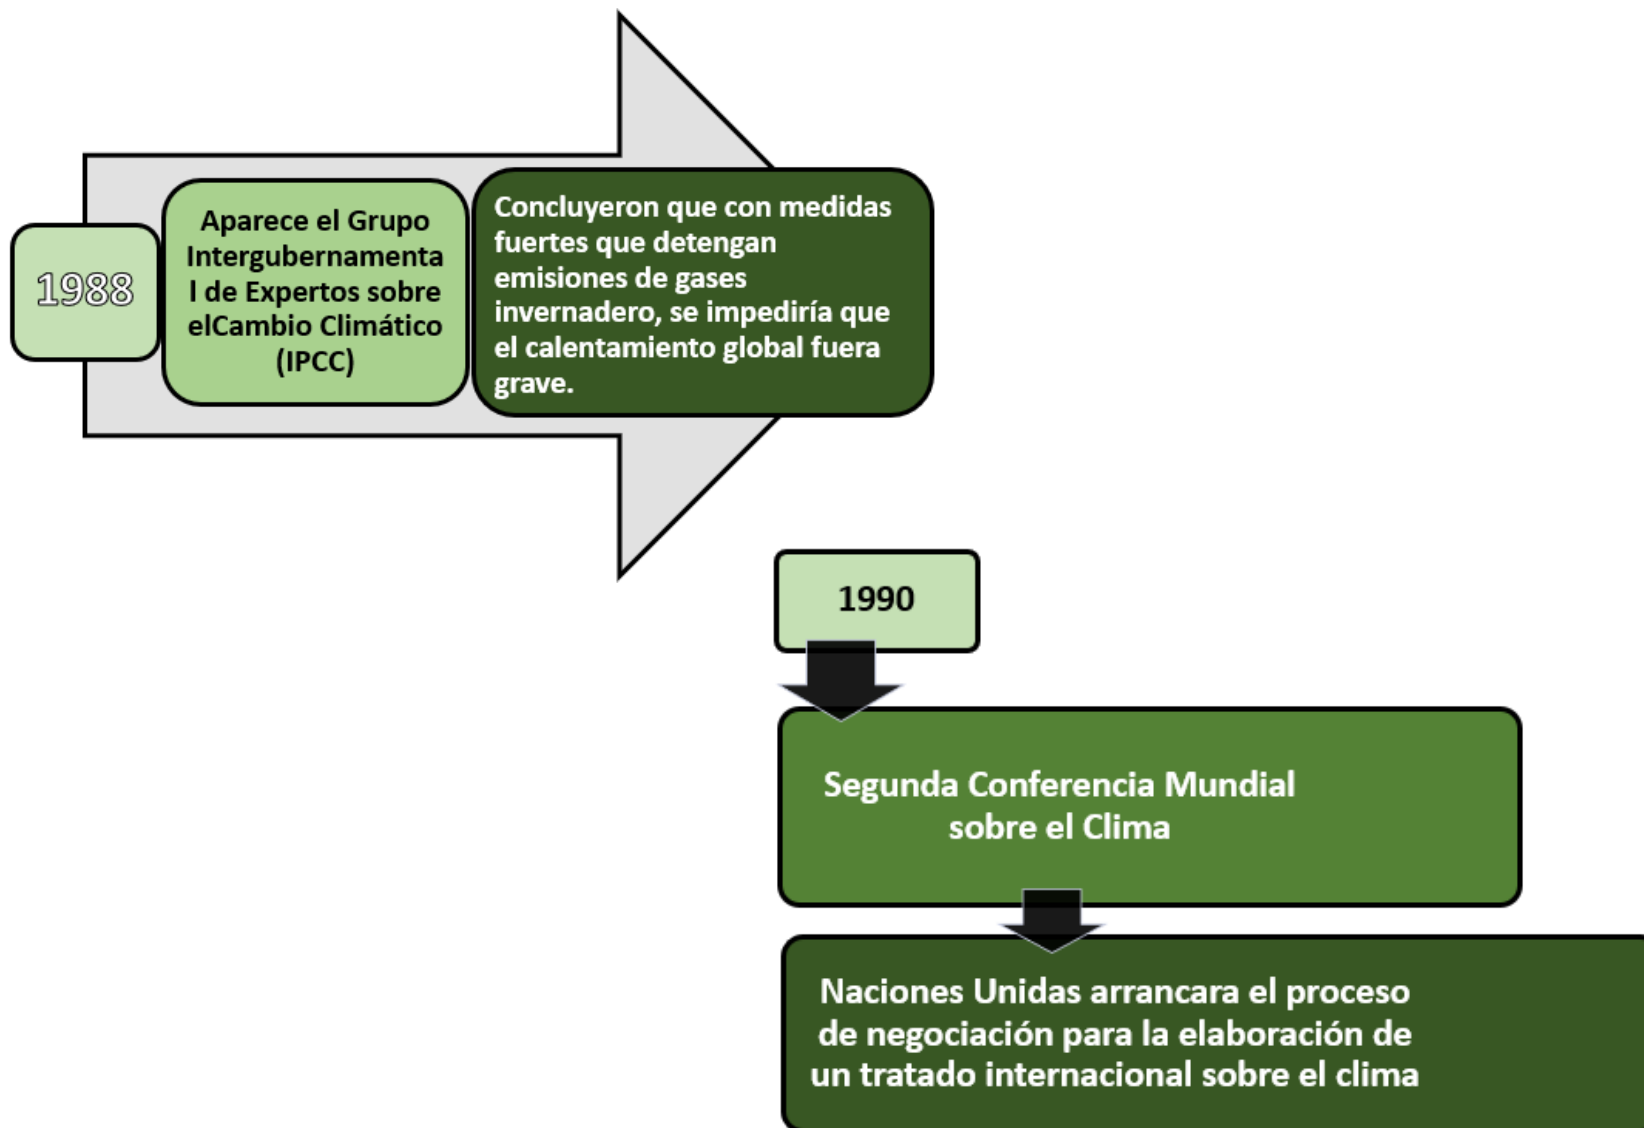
1988

Aparece el Grupo Intergubernamenta l de Expertos sobre elCambio Climático (IPCC)

Concluyeron que con medidas fuertes que detengan emisiones de gases invernadero, se impediría que el calentamiento global fuera grave.

1990

Segunda Conferencia Mundial sobre el Clima

Naciones Unidas arrancara el proceso de negociación para la elaboración de un tratado internacional sobre el clima